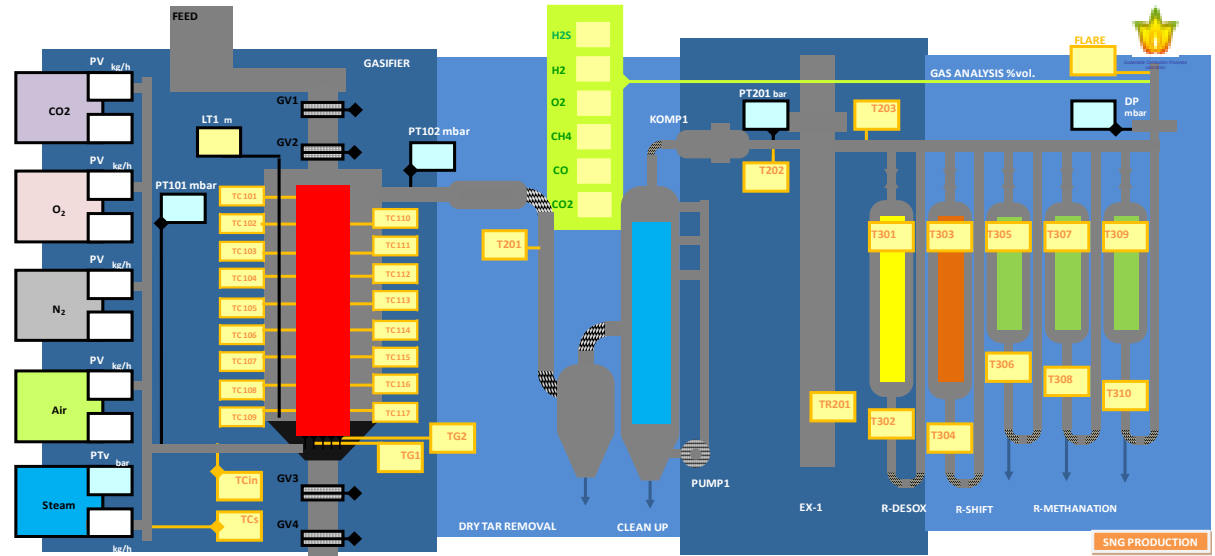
FEED
GASIFIER
PV kg/h
CO2
PV kg/h
$O_2$
PV kg/h
$N_2$
PV kg/h
Air
PTv bar
Steam
kg/h
GV1
GV2
LT1 m
PT102 mbar
PT101 mbar
TC 101
TC 102
TC 103
TC 104
TC 105
TC 106
TC 107
TC 108
TC 109
TC110
TC111
TC112
TC113
TC114
TC115
TC116
TC117
TG2
TG1
TCin
TCs
GV3
GV4
H2S
H2
O2
CH4
CO
CO2
T201
KOMP1
PT201 bar
T202
T203
FLARE
GAS ANALYSIS %vol.
DP mbar
T301
T302
T303
T304
T305
T306
T307
T308
T309
T310
TR201
PUMP1
DRY TAR REMOVAL
CLEAN UP
EX-1
R-DESOX
R-SHIFT
R-METHANATION
SNG PRODUCTION